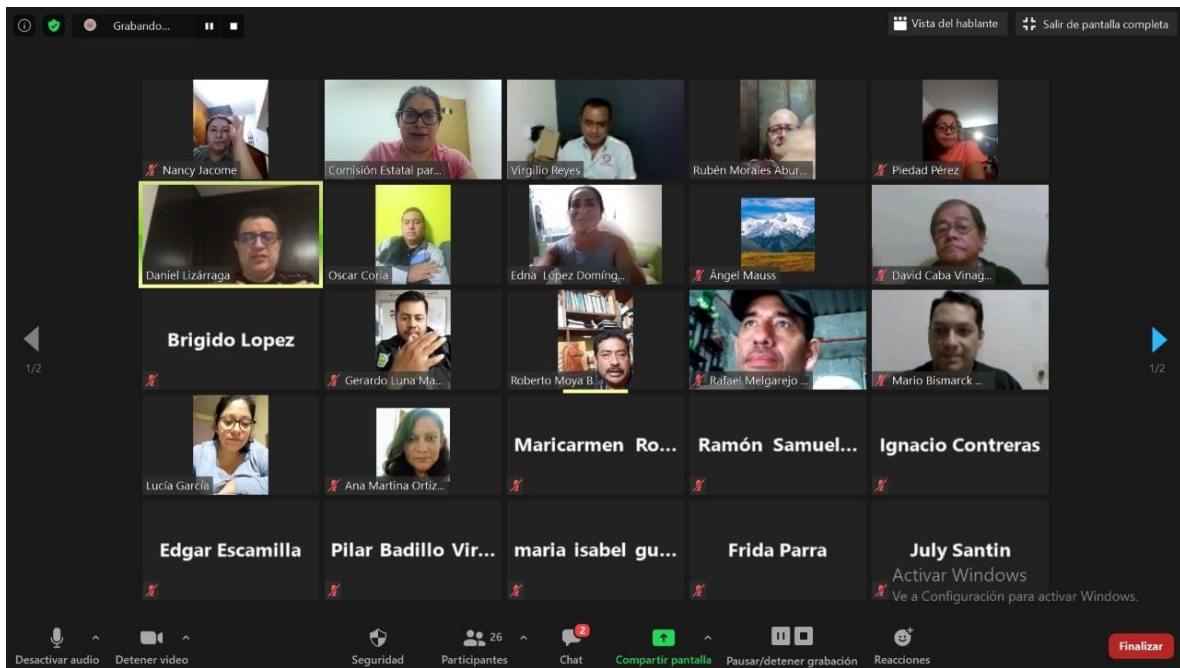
Grabando...

Vista del hablante
Salir de pantalla completa

Nancy Jacome
Comisión Estatal par...
Virgilio Reyes
Rubén Morales Abur...
Piedad Pérez

Daniel Lizárraga
Oscar Coria
Edna López Domíng...
Ángel Mauss
David Caba Vinag...

Brigido Lopez
Gerardo Luna Ma...
Roberto Moya B.
Rafael Melgarejo ...
Mario Bismarck ...

1/2
1/2

Lucía García
Ana Martina Ortiz...
Maricarmen Ro...
Ramón Samuel...
Ignacio Contreras

Edgar Escamilla
Pilar Badillo Vir...
maria isabel gu...
Frida Parra
July Santin

Activar Windows
Ve a Configuración para activar Windows.

Desactivar audio
Detener video
Seguridad
26
Participantes
2
Chat
Compartir pantalla
Pausar/detener grabación
Reacciones
Finalizar